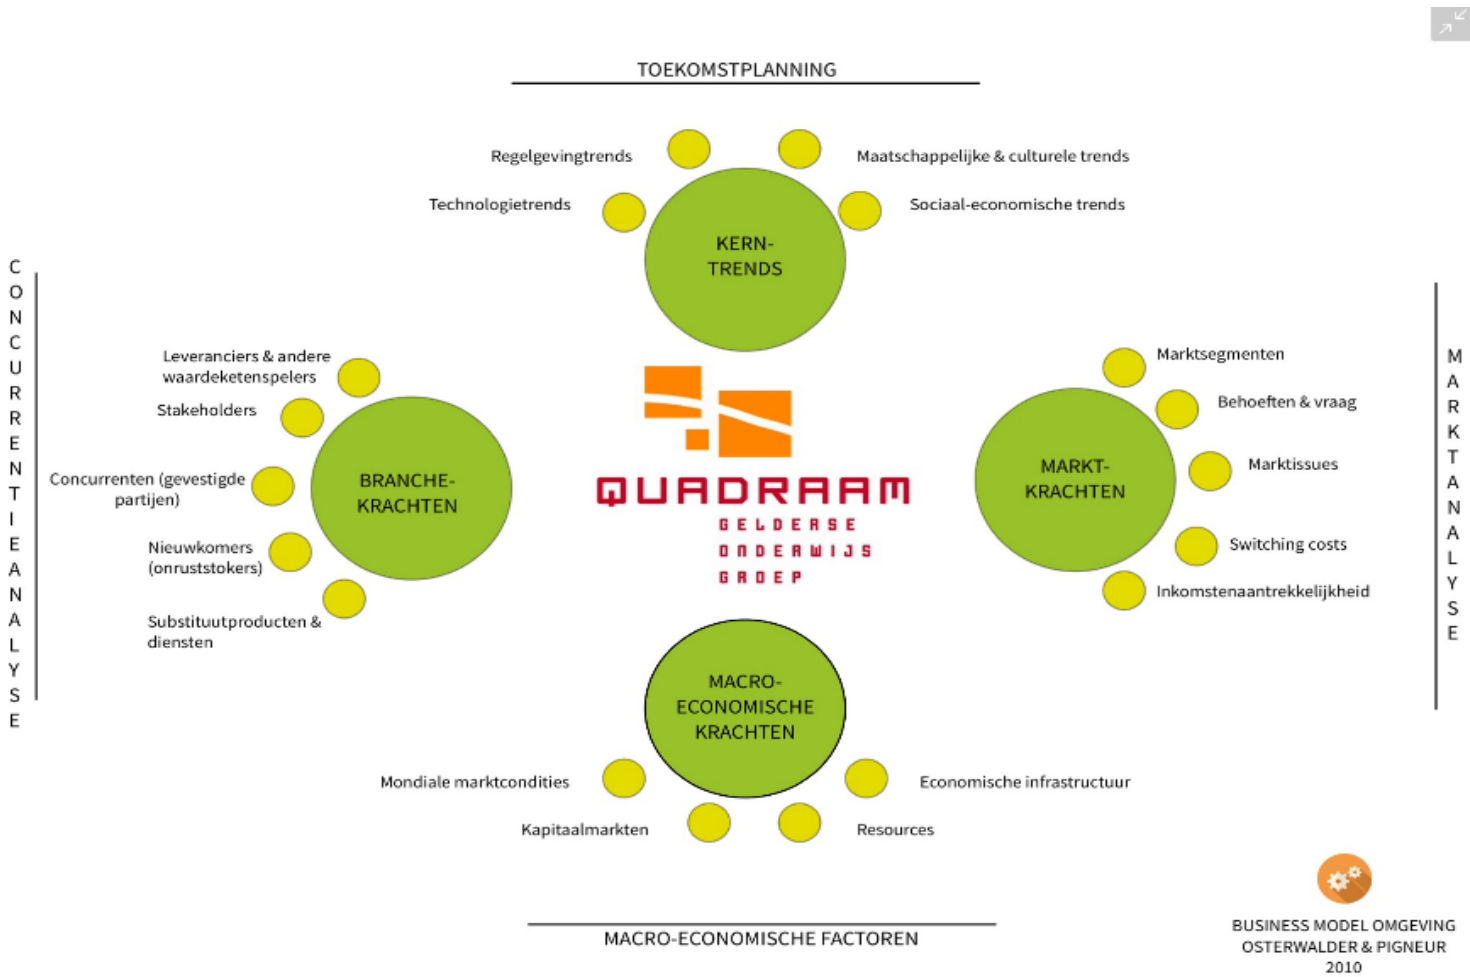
TOEKOMSTPLANNING

Regelgevingtrends

Maatschappelijke & culturele trends

Technologietrends

Sociaal-economische trends

KERN-TRENDS

CONCURRENTIEANALYSE

Leveranciers & andere waardeketenspelers

Stakeholders

Concurrenten (gevestigde partijen)

Nieuwkomers (onruststokers)

Substituutproducten & diensten

BRANCHE-KRACHTEN

QUADRAAM

GELDERSE ONDERWIJS GROEP

Marktsegmenten

Behoeften & vraag

Marktissues

Switching costs

Inkomstenaantrekkelijkheid

MARKT-KRACHTEN

MARKTANALYSE

MACRO-ECONOMISCHE KRACHTEN

Mondiale marktcondities

Economische infrastructuur

Kapitaalmarkten

Resources

MACRO-ECONOMISCHE FACTOREN

BUSINESS MODEL OMGEVING
OSTERWALDER & PIGNEUR
2010